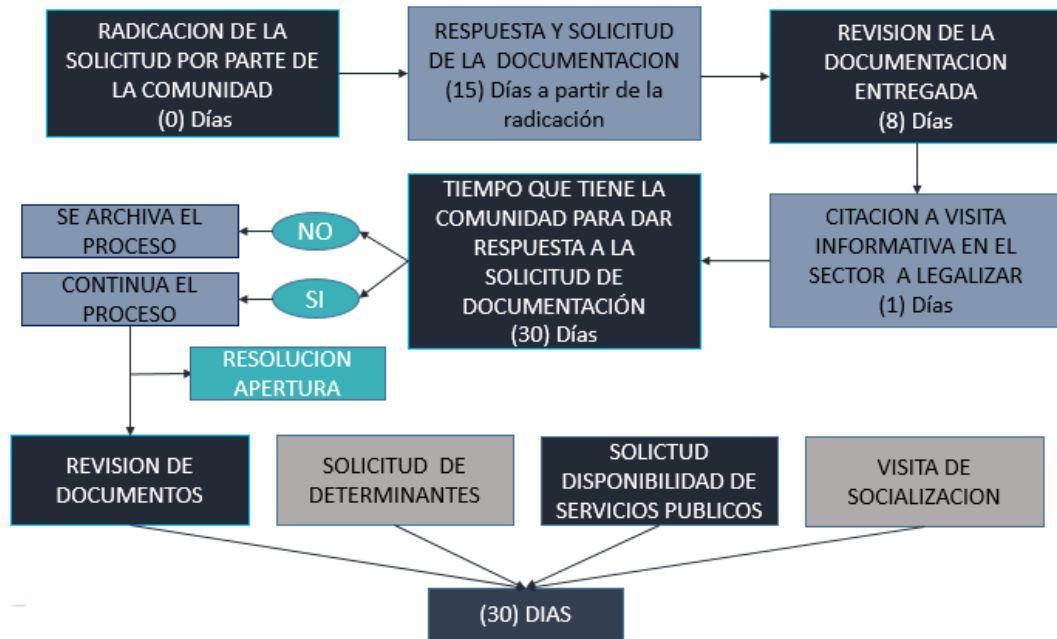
RADICACION DE LA SOLICITUD POR PARTE DE LA COMUNIDAD
(0) Días

RESPUESTA Y SOLICITUD DE LA DOCUMENTACION
(15) Días a partir de la radicación

REVISION DE LA DOCUMENTACION ENTREGADA
(8) Días

CITACION A VISITA INFORMATIVA EN EL SECTOR A LEGALIZAR
(1) Días

TIEMPO QUE TIENE LA COMUNIDAD PARA DAR RESPUESTA A LA SOLICITUD DE DOCUMENTACIÓN
(30) Días

NO

SI

SE ARCHIVA EL PROCESO

CONTINUA EL PROCESO

RESOLUCION APERTURA

REVISION DE DOCUMENTOS

SOLICITUD DE DETERMINANTES

SOLICTUD DISPONIBILIDAD DE SERVICIOS PUBLICOS

VISITA DE SOCIALIZACION

(30) DIAS